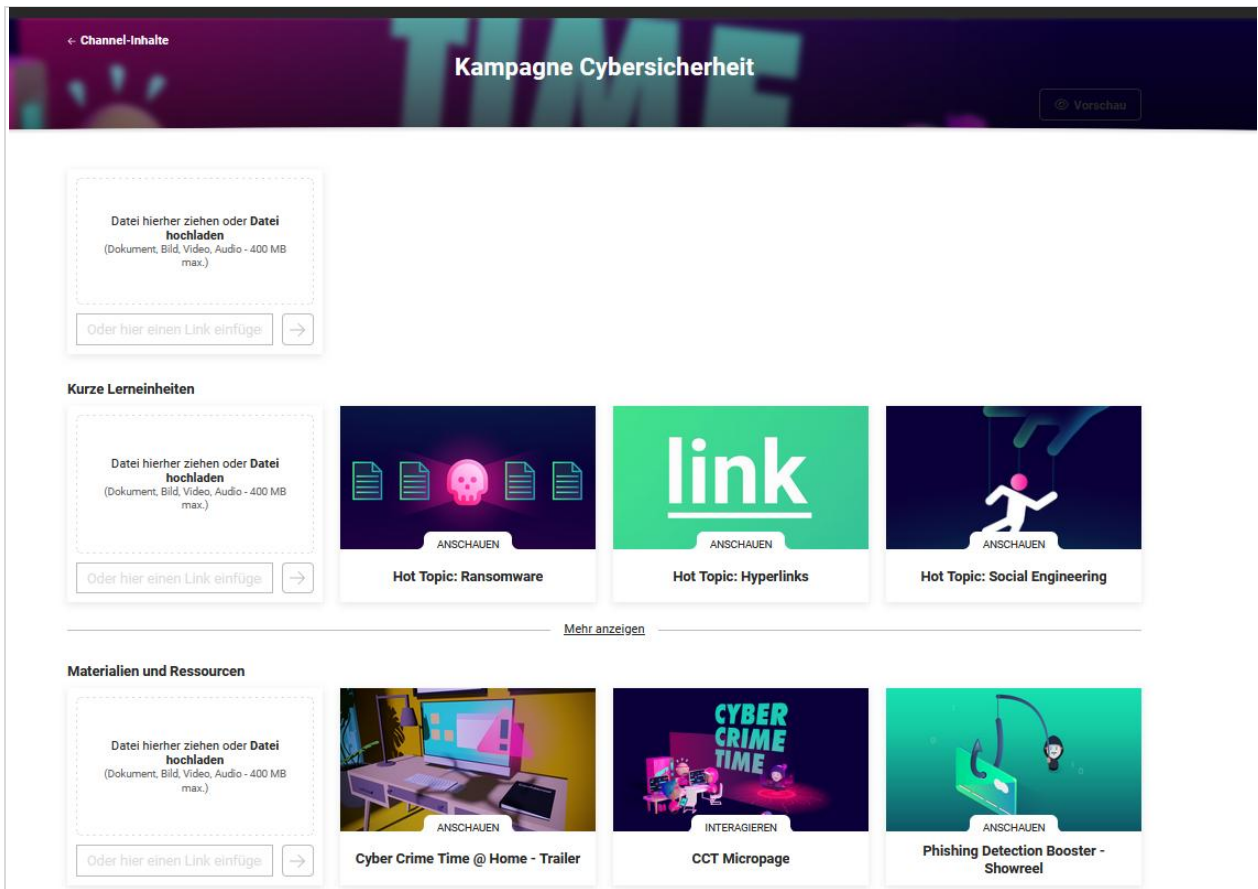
← Channel-Inhalte

TIME

Kampagne Cybersicherheit

Vorschau

Datei hierher ziehen oder Datei hochladen
(Dokument, Bild, Video, Audio - 400 MB max.)

Oder hier einen Link einfüge

Kurze Lerneinheiten

Datei hierher ziehen oder Datei hochladen
(Dokument, Bild, Video, Audio - 400 MB max.)

Oder hier einen Link einfüge

ANSCHAUEN
Hot Topic: Ransomware

link
ANSCHAUEN
Hot Topic: Hyperlinks

ANSCHAUEN
Hot Topic: Social Engineering

Mehr anzeigen

Materialien und Ressourcen

Datei hierher ziehen oder Datei hochladen
(Dokument, Bild, Video, Audio - 400 MB max.)

Oder hier einen Link einfüge

ANSCHAUEN
Cyber Crime Time @ Home - Trailer

CYBER CRIME TIME
INTERAGIEREN
CCT Micropage

ANSCHAUEN
Phishing Detection Booster - Showreel